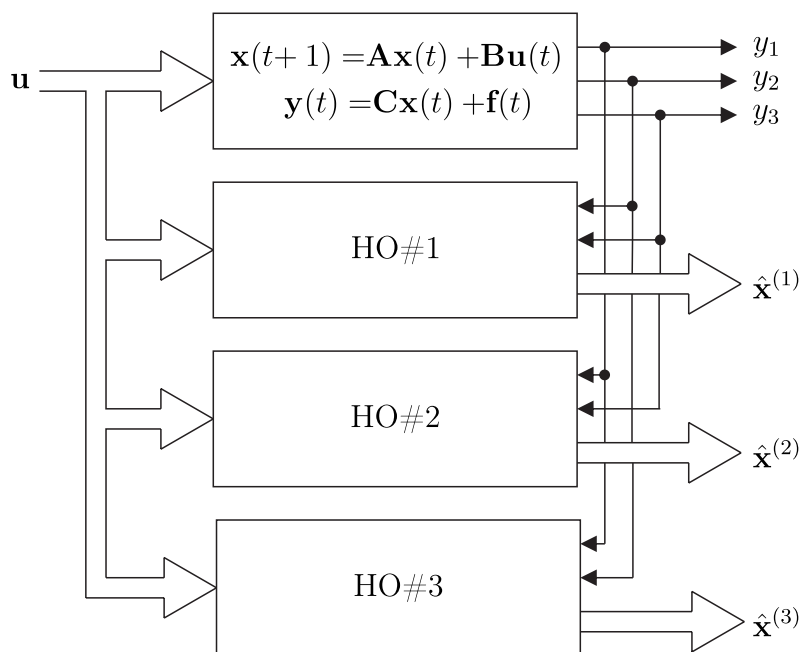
$\mathbf{u}$

$\mathbf{x}(t+1) = \mathbf{A}\mathbf{x}(t) + \mathbf{B}\mathbf{u}(t)$
$\mathbf{y}(t) = \mathbf{C}\mathbf{x}(t) + \mathbf{f}(t)$

$y_1$
$y_2$
$y_3$

HO#1

$\hat{\mathbf{x}}^{(1)}$

HO#2

$\hat{\mathbf{x}}^{(2)}$

HO#3

$\hat{\mathbf{x}}^{(3)}$